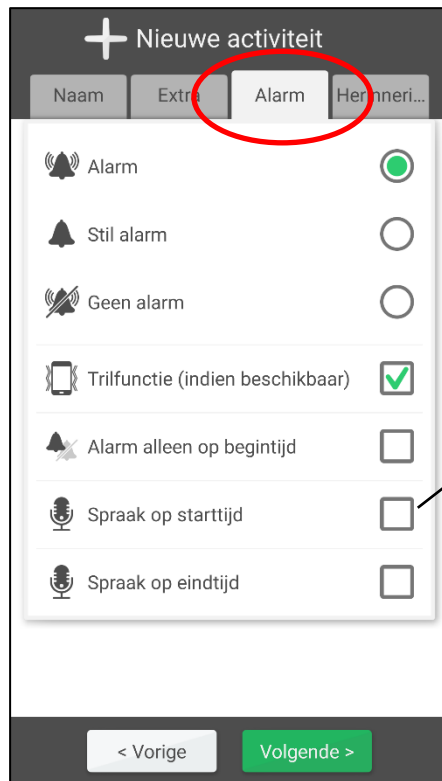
+ Nieuwe activiteit

Naam

Extra

Alarm

Herinneri...

Alarm

Stil alarm

Geen alarm

Trilfunctie (indien beschikbaar)

Alarm alleen op begintijd

Spraak op starttijd

Spraak op eindtijd

< Vorige

Volgende >